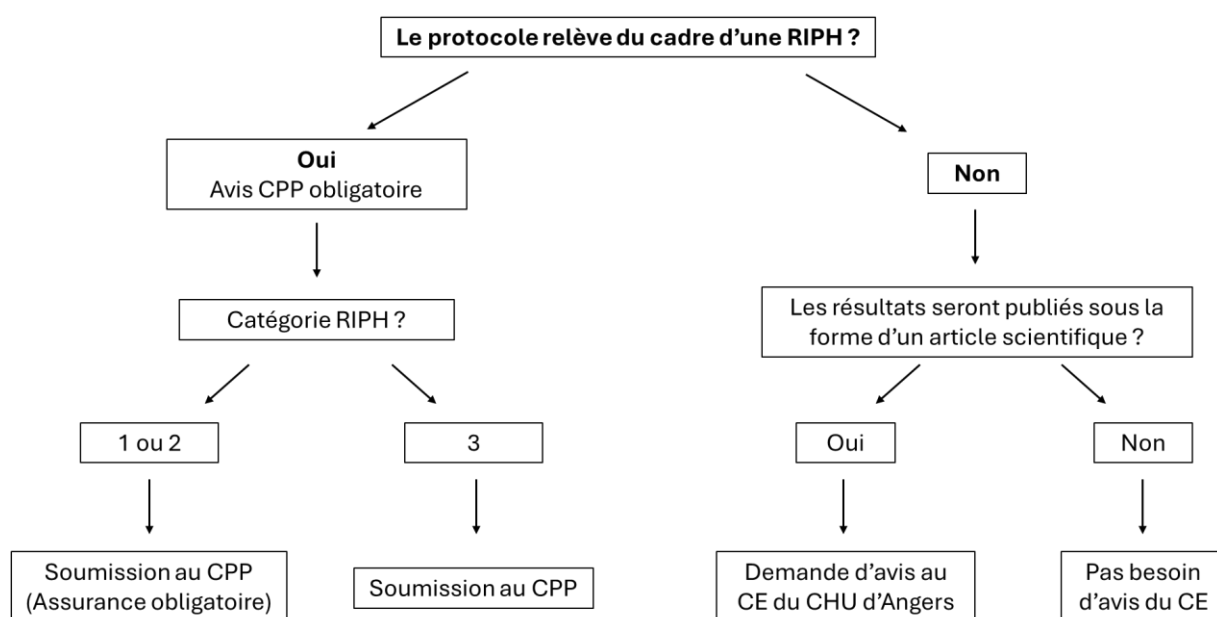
Le protocole relève du cadre d'une RIPH ?

Oui
Avis CPP obligatoire

Catégorie RIPH ?

1 ou 2

Soumission au CPP (Assurance obligatoire)

3

Soumission au CPP

Non

Les résultats seront publiés sous la forme d'un article scientifique ?

Oui

Demande d'avis au CE du CHU d'Angers

Non

Pas besoin d'avis du CE